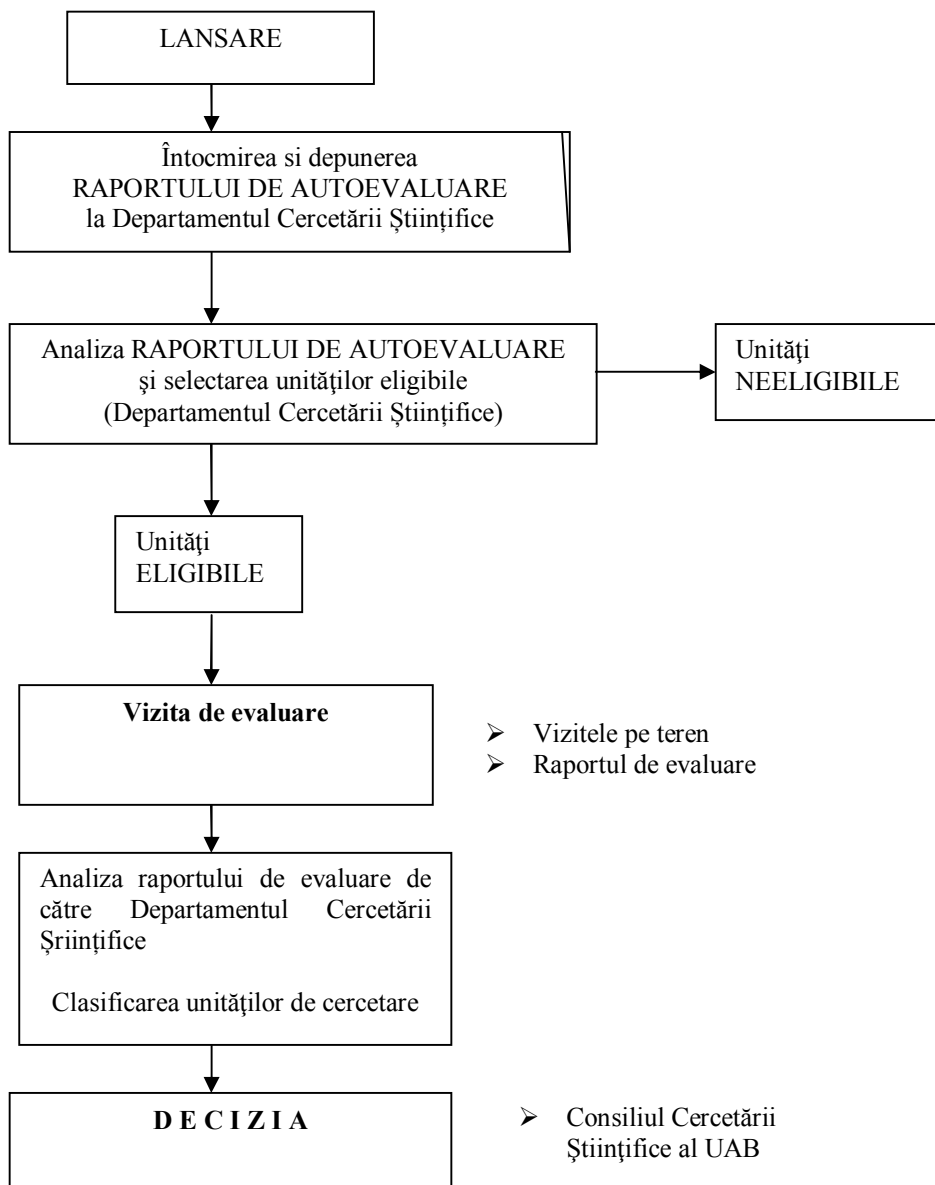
LANSARE

Întocmirea si depunerea RAPORTULUI DE AUTOEVALUARE la Departamentul Cercetării Științifice

Analiza RAPORTULUI DE AUTOEVALUARE şi selectarea unităţilor eligibile (Departamentul Cercetării Științifice)

Unităţi NEELIGIBILE

Unităţi ELIGIBILE

**Vizita de evaluare**

- Vizitele pe teren
- Raportul de evaluare

Analiza raportului de evaluare de către Departamentul Cercetării Șriințifice

Clasificarea unităţilor de cercetare

**D E C I Z I A**

- Consiliul Cercetării Științifice al UAB